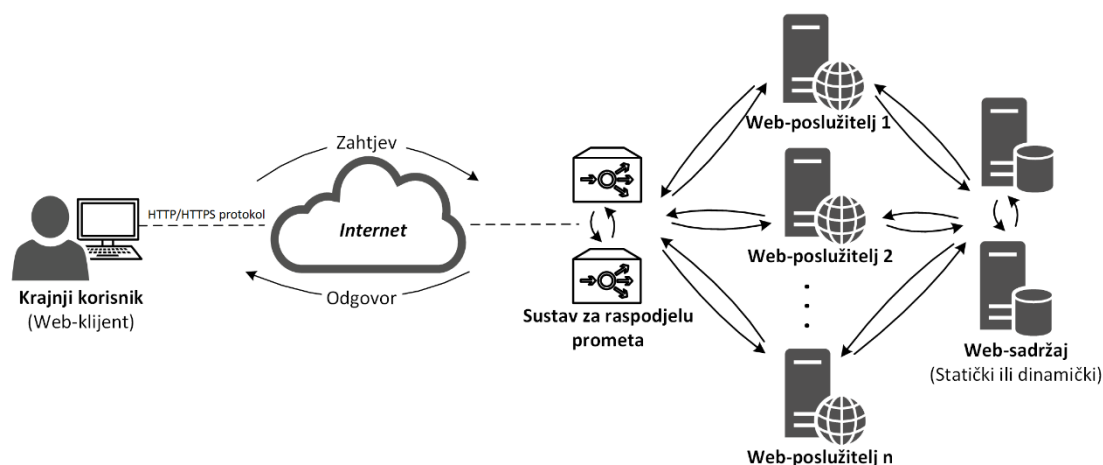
Zahtjev

HTTP/HTTPS protokol

Internet

Odgovor

Krajnji korisnik
(Web-klijent)

Sustav za raspodjelu prometa

Web-poslužitelj 1

Web-poslužitelj 2

Web-poslužitelj n

Web-sadržaj
(Statički ili dinamički)